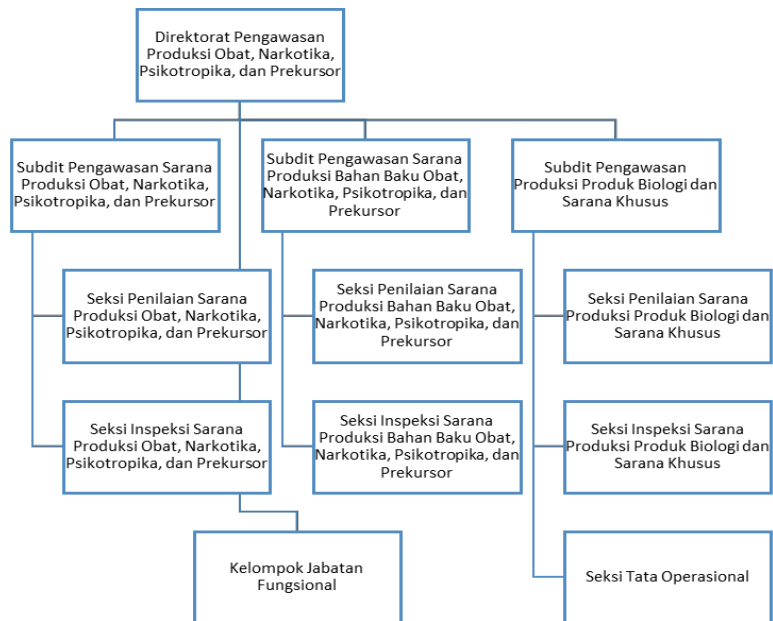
Direktorat Pengawasan Produksi Obat, Narkotika, Psikotropika, dan Prekursor

Subdit Pengawasan Sarana Produksi Obat, Narkotika, Psikotropika, dan Prekursor

Subdit Pengawasan Sarana Produksi Bahan Baku Obat, Narkotika, Psikotropika, dan Prekursor

Subdit Pengawasan Produksi Produk Biologi dan Sarana Khusus

Seksi Penilaian Sarana Produksi Obat, Narkotika, Psikotropika, dan Prekursor

Seksi Penilaian Sarana Produksi Bahan Baku Obat, Narkotika, Psikotropika, dan Prekursor

Seksi Penilaian Sarana Produksi Produk Biologi dan Sarana Khusus

Seksi Inspeksi Sarana Produksi Obat, Narkotika, Psikotropika, dan Prekursor

Seksi Inspeksi Sarana Produksi Bahan Baku Obat, Narkotika, Psikotropika, dan Prekursor

Seksi Inspeksi Sarana Produksi Produk Biologi dan Sarana Khusus

Kelompok Jabatan Fungsional

Seksi Tata Operasional